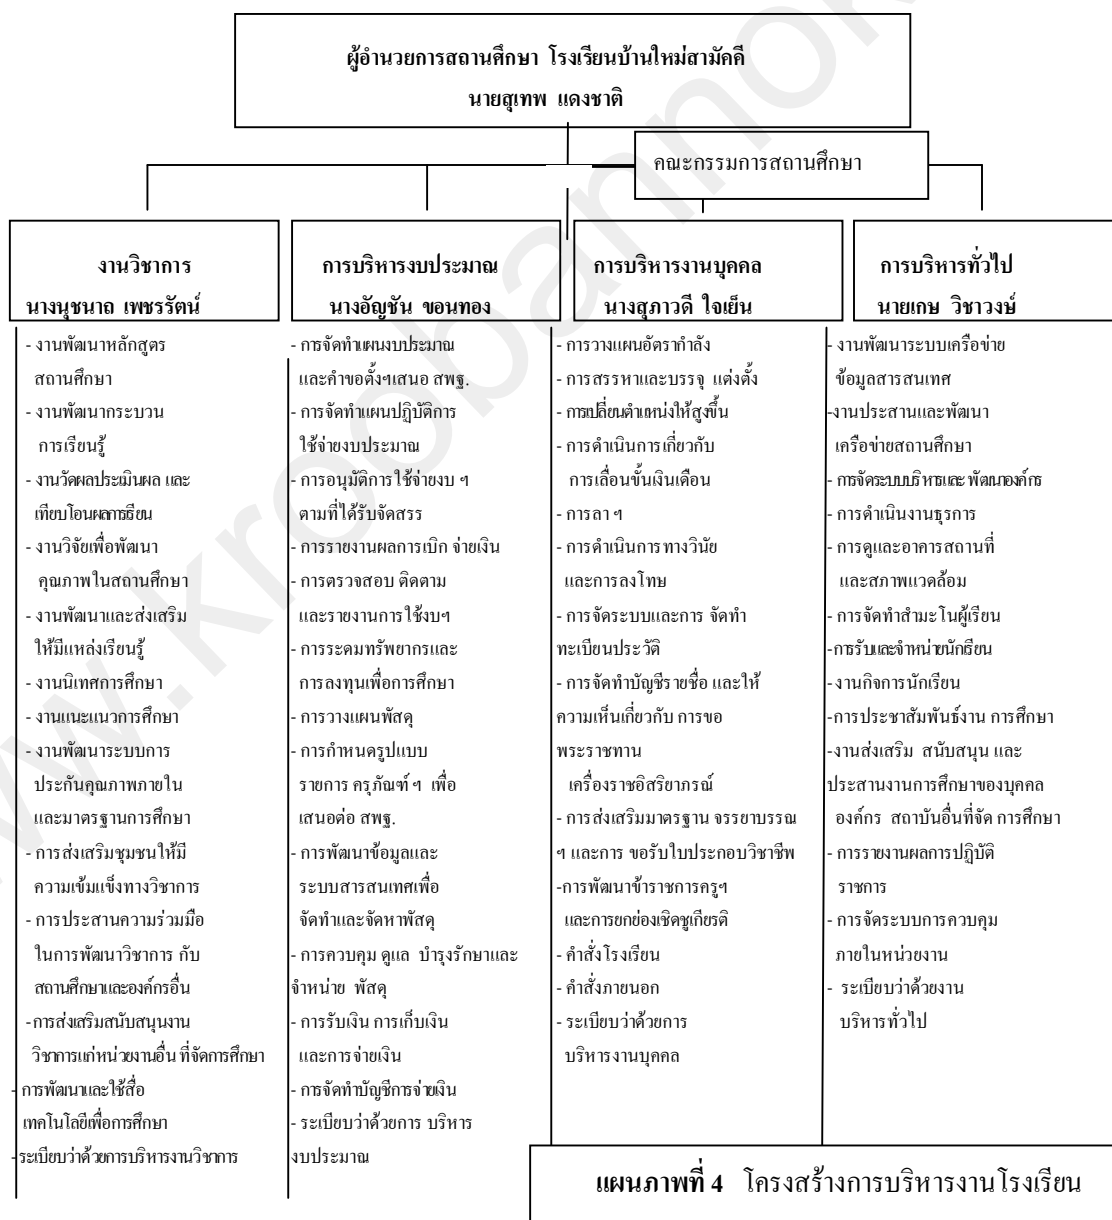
ผู้อำนวยการสถานศึกษา โรงเรียนบ้านใหม่สามัคคี
นายสุเทพ แดงชาติ

คณะกรรมการสถานศึกษา

งานวิชาการ
นางนุชนาถ เพชรรัตน์

- งานพัฒนาหลักสูตร สถานศึกษา
- งานพัฒนากระบวน การเรียนรู้
- งานวัดผลประเมินผล และ เทียบโอนผลการเรียน
- งานวิจัยเพื่อพัฒนา คุณภาพในสถานศึกษา
- งานพัฒนาและส่งเสริม ให้มีแหล่งเรียนรู้
- งานนิเทศการศึกษา
- งานแนะแนวการศึกษา
- งานพัฒนาระบบการ ประกันคุณภาพภายใน และมาตรฐานการศึกษา
- การส่งเสริมชุมชนให้มี ความเข้มแข็งทางวิชาการ
- การประสานความร่วมมือ ในการพัฒนาวิชาการ กับ สถานศึกษาและองค์กรอื่น
-การส่งเสริมสนับสนุนงาน วิชาการแก่หน่วยงานอื่น ที่จัดการศึกษา
- การพัฒนาและใช้สื่อ เทคโนโลยีเพื่อการศึกษา
- ระเบียบว่าด้วยการบริหารงานวิชาการ

การบริหารงบประมาณ
นางอัญชัน ขอนทอง

- การจัดทำแผนงบประมาณ และคำขอตั้งฯเสนอ สพฐ.
- การจัดทำแผนปฏิบัติการ ใช้จ่ายงบประมาณ
- การอนุมัติการใช้จ่ายงบ ฯ ตามที่ได้รับจัดสรร
- การรายงานผลการเบิก จ่ายเงิน
- การตรวจสอบ ติดตาม และรายงานการใช้งบฯ
- การระดมทรัพยากรและ การลงทุนเพื่อการศึกษา
- การวางแผนพัสดุ
- การกำหนดรูปแบบ รายการ ครุภัณฑ์ ฯ เพื่อ เสนอต่อ สพฐ.
- การพัฒนาข้อมูลและ ระบบสารสนเทศเพื่อ จัดทำและจัดหาพัสดุ
- การควบคุม ดูแล บำรุงรักษาและ จำหน่าย พัสดุ
- การรับเงิน การเก็บเงิน และการจ่ายเงิน
- การจัดทำบัญชีการจ่ายเงิน
- ระเบียบว่าด้วยการ บริหาร งบประมาณ

การบริหารงานบุคคล
นางสุภาวดี ใจเย็น

- การวางแผนอัตรากำลัง
- การสรรหาและบรรจุ แต่งตั้ง
- การเปลี่ยนตำแหน่งให้สูงขึ้น
- การดำเนินการเกี่ยวกับ การเลื่อนขั้นเงินเดือน
- การลา ฯ
- การดำเนินการ ทางวินัย และการลงโทษ
- การจัดระบบและการ จัดทำ ทะเบียนประวัติ
- การจัดทำบัญชีรายชื่อ และให้ ความเห็นเกี่ยวกับ การขอ พระราชทาน เครื่องราชอิสริยาภรณ์
- การส่งเสริมมาตรฐาน จรรยาบรรณ ฯ และการ ขอรับใบประกอบวิชาชีพ
-การพัฒนาข้าราชการครูฯ และการยกย่องเชิดชูเกียรติ
- คำสั่งโรงเรียน
- คำสั่งภายนอก
- ระเบียบว่าด้วยการ บริหารงานบุคคล

การบริหารทั่วไป
นายเกษ วิชาวงษ์

- งานพัฒนาระบบเครือข่าย ข้อมูลสารสนเทศ
-งานประสานและพัฒนา เครือข่ายสถานศึกษา
- การจัดระบบบริหารและ พัฒนาองค์กร
- การดำเนินงานธุรการ
- การดูแลอาคารสถานที่ และสภาพแวดล้อม
- การจัดทำสำมะโนผู้เรียน
-การรับและจำหน่ายนักเรียน
-งานกิจการนักเรียน
-การประชาสัมพันธ์งาน การศึกษา
-งานส่งเสริม สนับสนุน และ ประสานงานการศึกษาของบุคคล องค์กร สถาบันอื่นที่จัด การศึกษา
- การรายงานผลการปฏิบัติ ราชการ
- การจัดระบบการควบคุม ภายในหน่วยงาน
- ระเบียบว่าด้วยงาน บริหารทั่วไป

แผนภาพที่ 4 โครงสร้างการบริหารงานโรงเรียน